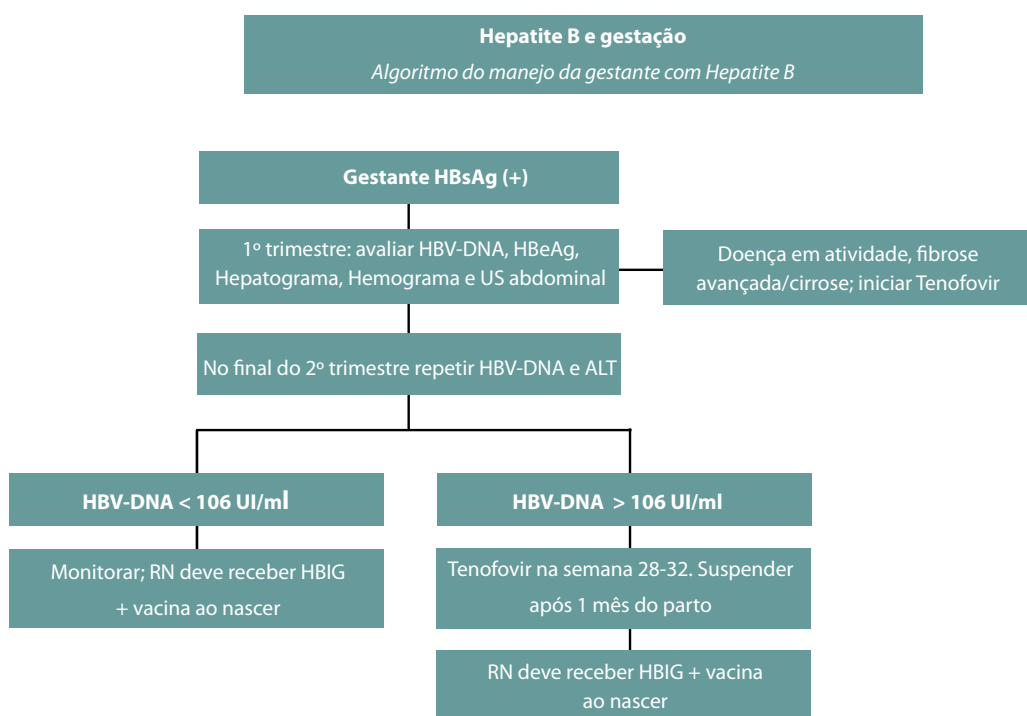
**Hepatite B e gestação**
*Algoritmo do manejo da gestante com Hepatite B*

**Gestante HBsAg (+)**

1º trimestre: avaliar HBV-DNA, HBeAg, Hepatograma, Hemograma e US abdominal

Doença em atividade, fibrose avançada/cirrose; iniciar Tenofovir

No final do 2º trimestre repetir HBV-DNA e ALT

**HBV-DNA < 106 UI/ml**

Monitorar; RN deve receber HBIG + vacina ao nascer

**HBV-DNA > 106 UI/ml**

Tenofovir na semana 28-32. Suspender após 1 mês do parto

RN deve receber HBIG + vacina ao nascer